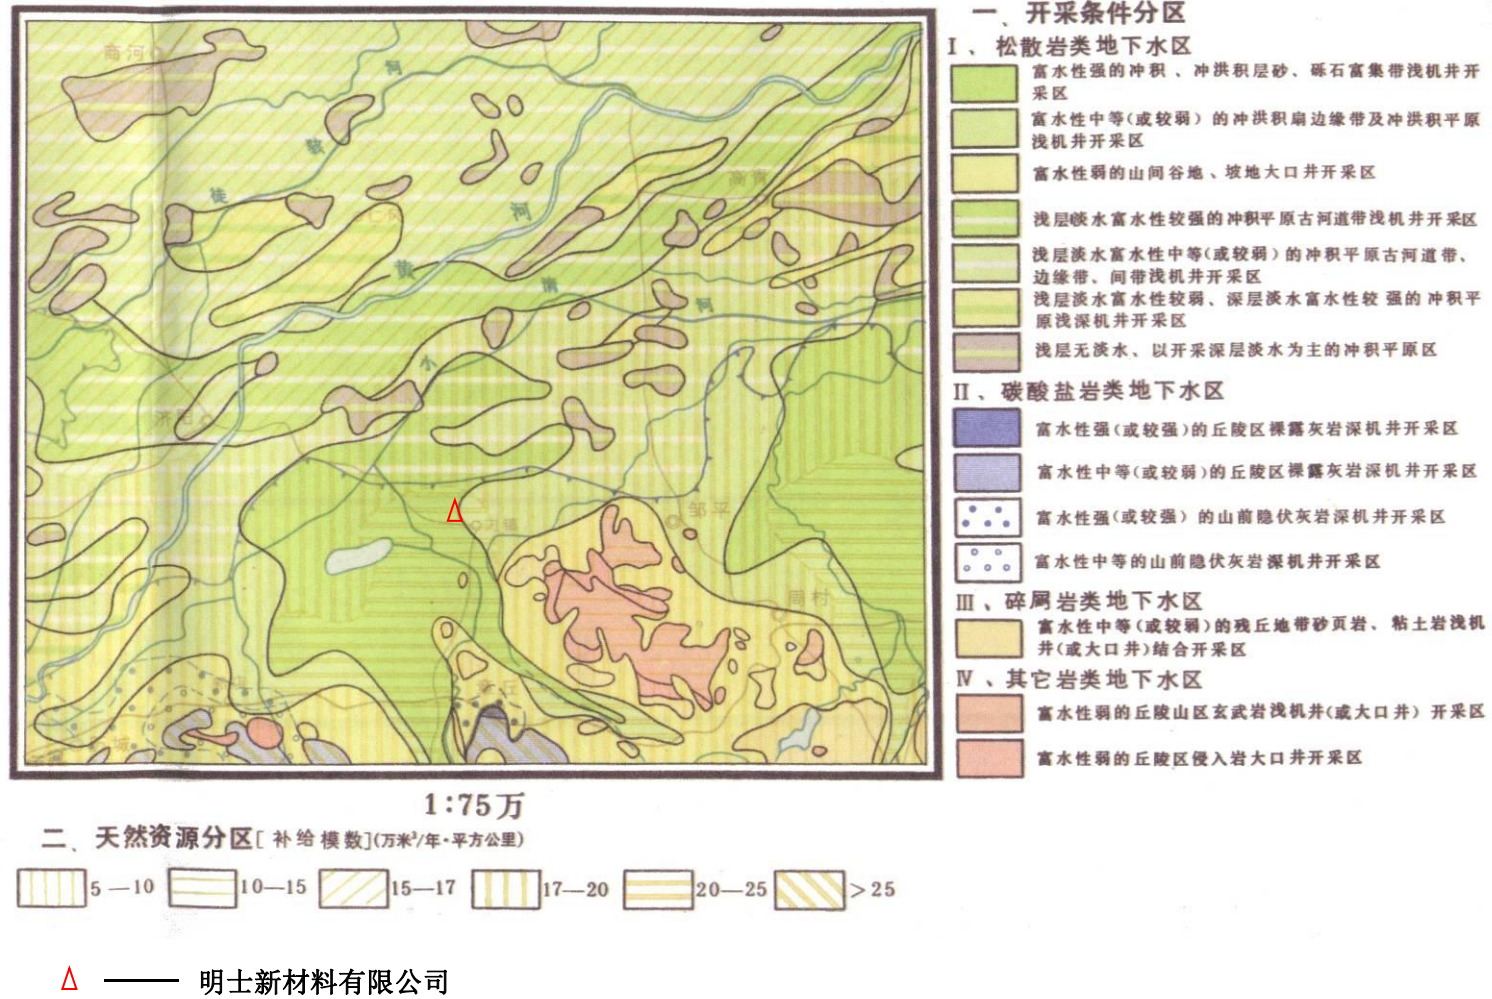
商河

徒

骇

河

黄

河

商

清

小

济阳

河

章丘

邹平

周村

一、开采条件分区

I、松散岩类地下水区

富水性强的冲积、冲洪积层砂、砾石富集带浅机井开采区

富水性中等(或较弱)的冲洪积扇边缘带及冲洪积平原浅机井开采区

富水性弱的山间谷地、坡地大口井开采区

浅层淡水富水性较强的冲积平原古河道带浅机井开采区

浅层淡水富水性中等(或较弱)的冲积平原古河道带、边缘带、间带浅机井开采区

浅层淡水富水性较弱、深层淡水富水性较强的冲积平原浅深机井开采区

浅层无淡水、以开采深层淡水为主的冲积平原区

II、碳酸盐岩类地下水区

富水性强(或较强)的丘陵区裸露灰岩深机井开采区

富水性中等(或较弱)的丘陵区裸露灰岩深机井开采区

富水性强(或较强)的山前隐伏灰岩深机井开采区

富水性中等的山前隐伏灰岩深机井开采区

III、碎屑岩类地下水区

富水性中等(或较弱)的残丘地带砂页岩、粘土岩浅机井(或大口井)结合开采区

IV、其它岩类地下水区

富水性弱的丘陵山区玄武岩浅机井(或大口井)开采区

富水性弱的丘陵区侵入岩大口井开采区

1:75万

二、天然资源分区[补给模数](万米$^3$/年·平方公里)

5—10 10—15 15—17 17—20 20—25 >25

Δ —— 明士新材料有限公司